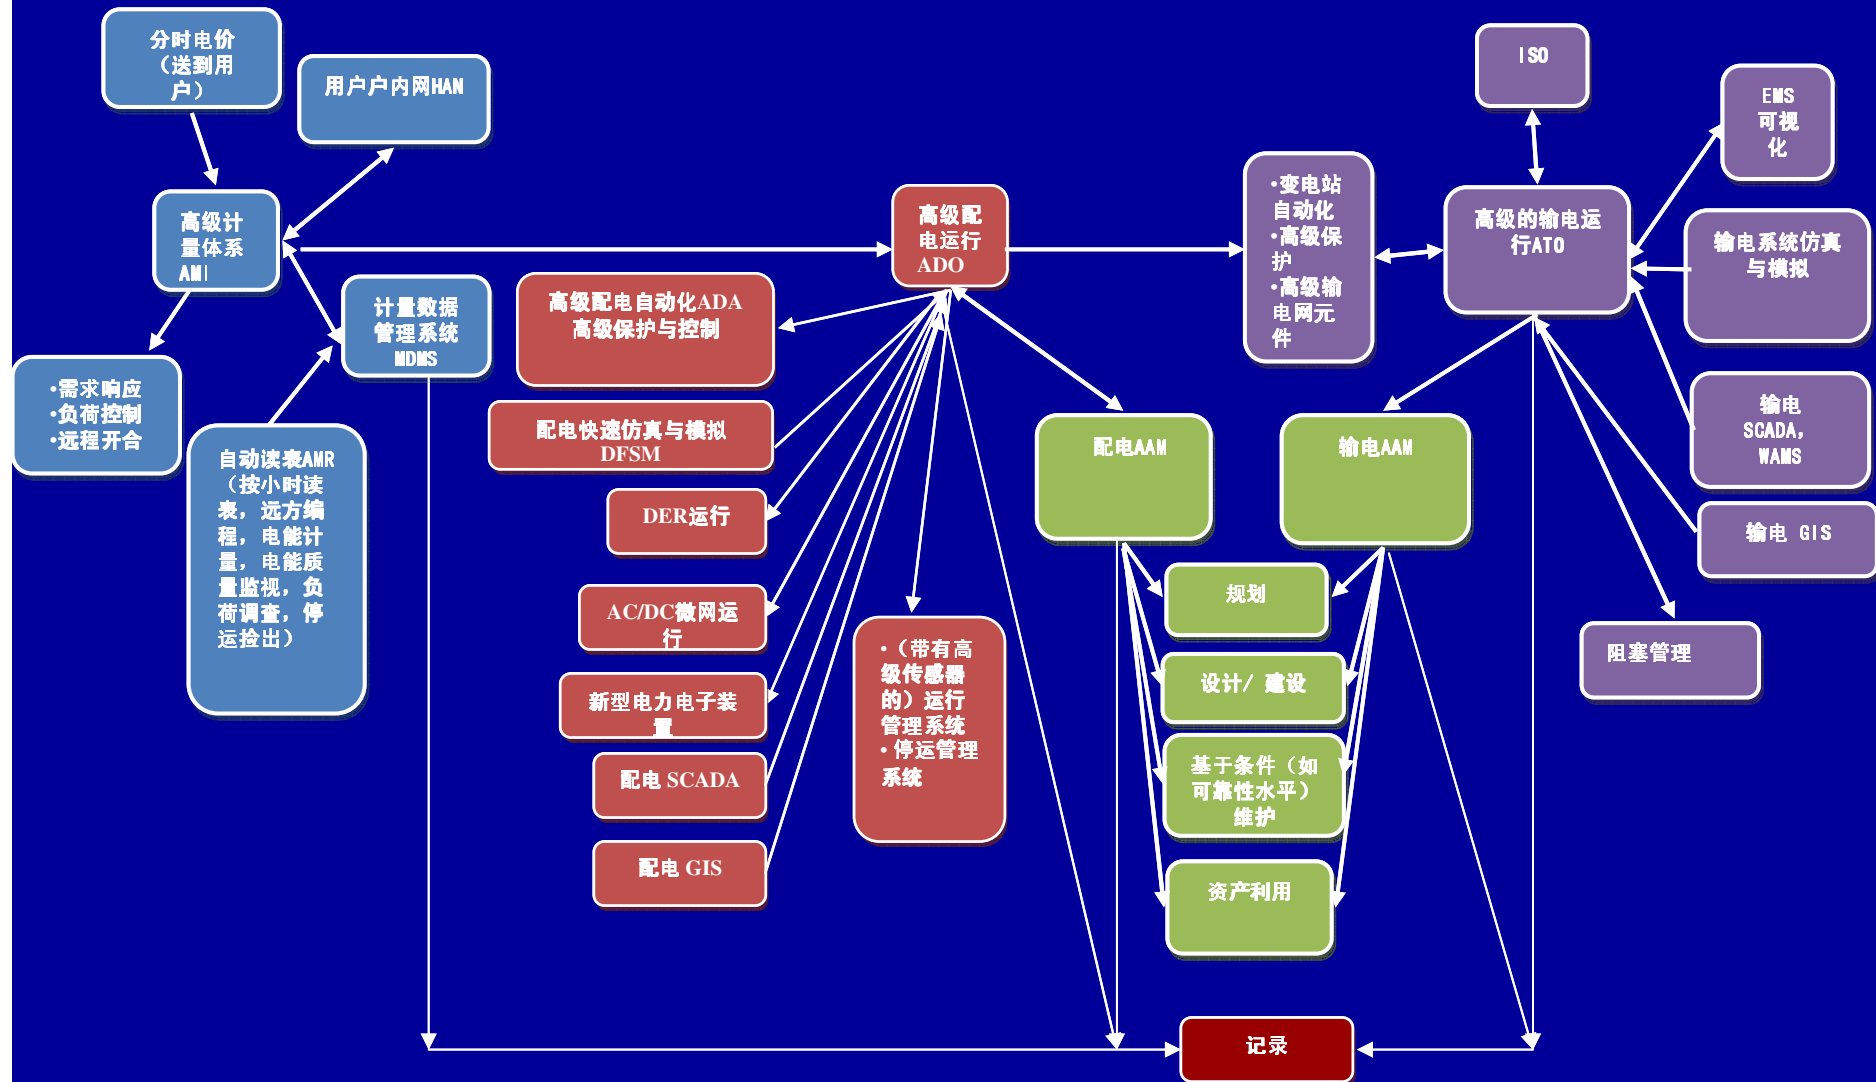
分时电价（送到用户）

用户户内网HAN

高级计量体系AMI

•需求响应
•负荷控制
•远程开合

自动读表AMR（按小时读表，远方编程，电能计量，电能质量监视，负荷调查，停运捡出）

计量数据管理系统MDMS

高级配电自动化ADA
高级保护与控制

配电快速仿真与模拟DFSM

DER运行

AC/DC微网运行

新型电力电子装置

配电 SCADA

配电 GIS

高级配电运行ADO

•（带有高级传感器的）运行管理系统
•停运管理系统

•变电站自动化
•高级保护
•高级输电网元件

ISO

高级的输电运行ATO

EMS可视化

输电系统仿真与模拟

输电SCADA，WAMS

输电 GIS

阻塞管理

配电AAM

输电AAM

规划

设计/ 建设

基于条件（如可靠性水平）维护

资产利用

记录